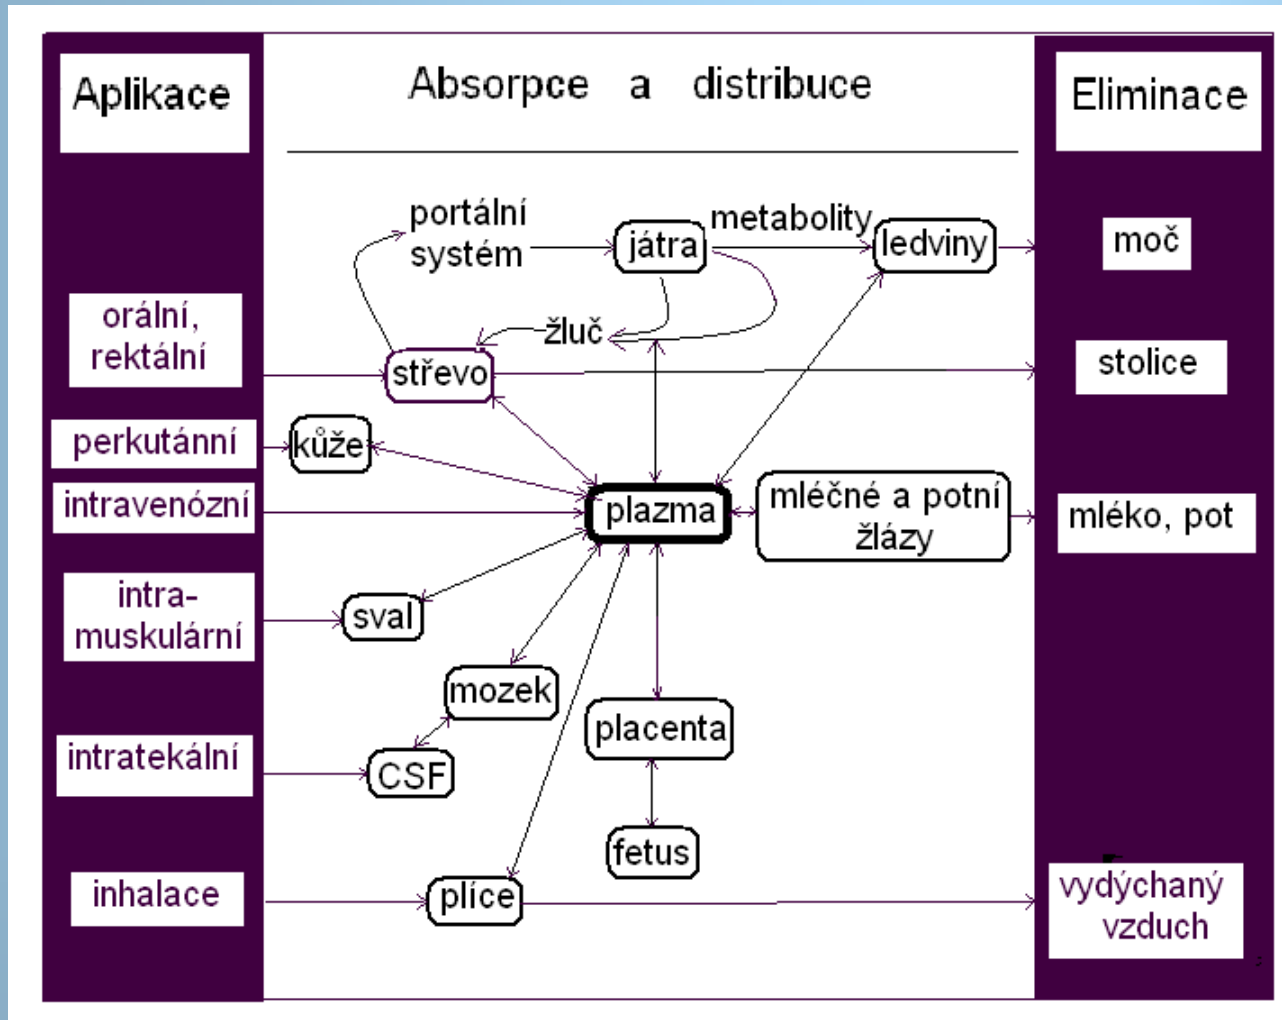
Aplikace

Absorpce a distribuce

Eliminace

portální systém

játra

metabolity

ledviny

moč

orální, rektální

žluč

střevo

stolice

perkutánní

kůže

intravenózní

plazma

mléčné a potní žlázy

mléko, pot

intra-muskulární

sval

mozek

intratekální

CSF

placenta

fetus

inhalace

plíce

vydýchaný vzduch